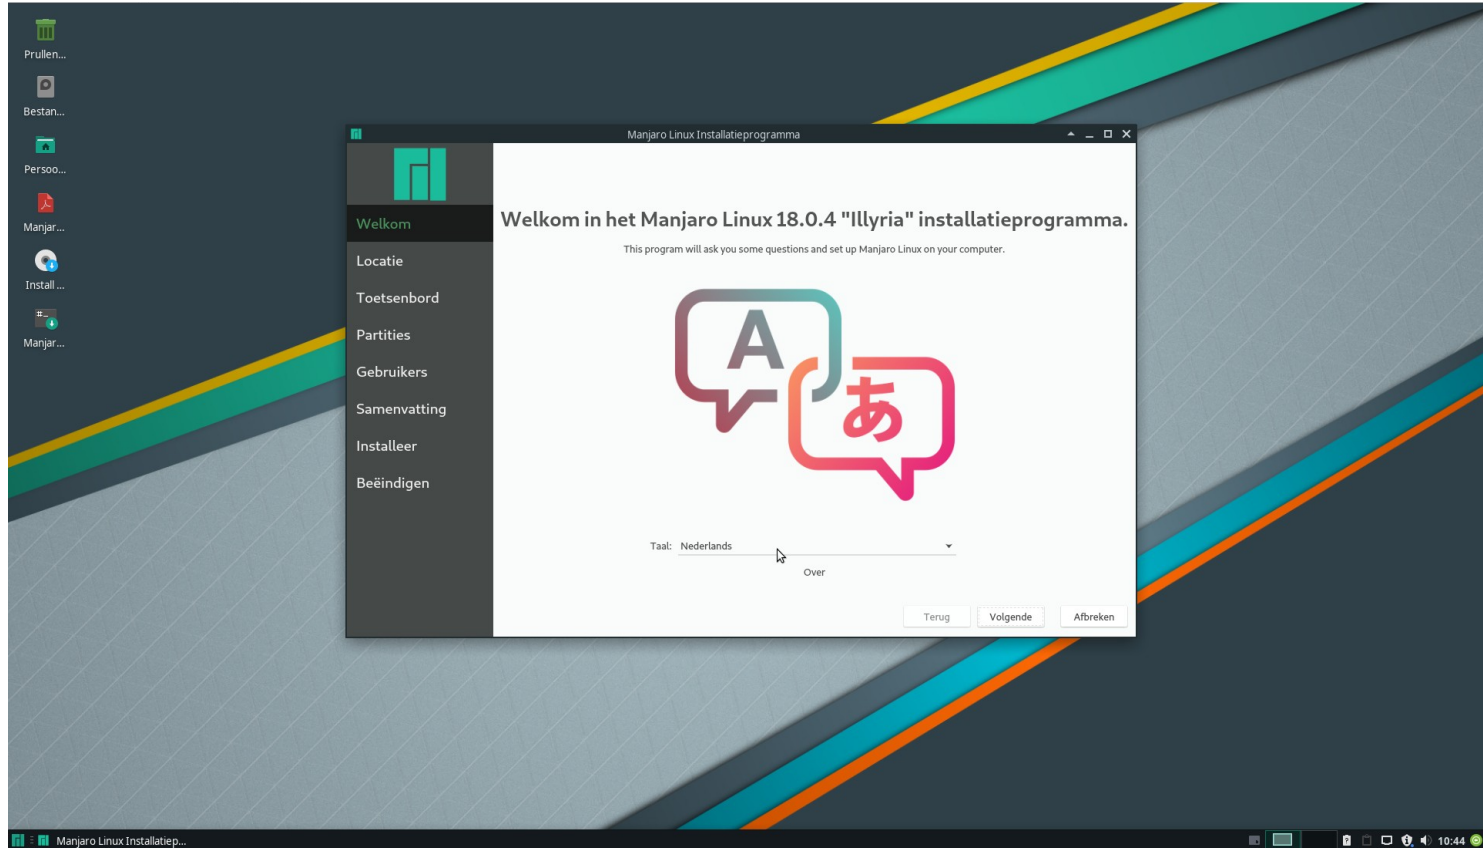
Prullen...

Bestan...

Persoo...

Manjar...

Install ...

Manjar...

Manjaro Linux Installatieprogramma

Welkom

Locatie

Toetsenbord

Partities

Gebruikers

Samenvatting

Installeer

Beëindigen

Welkom in het Manjaro Linux 18.0.4 "Illyria" installatieprogramma.

This program will ask you some questions and set up Manjaro Linux on your computer.

A

あ

Taal: Nederlands

Over

Terug

Volgende

Afbreken

Manjaro Linux Installatiep...

10:44